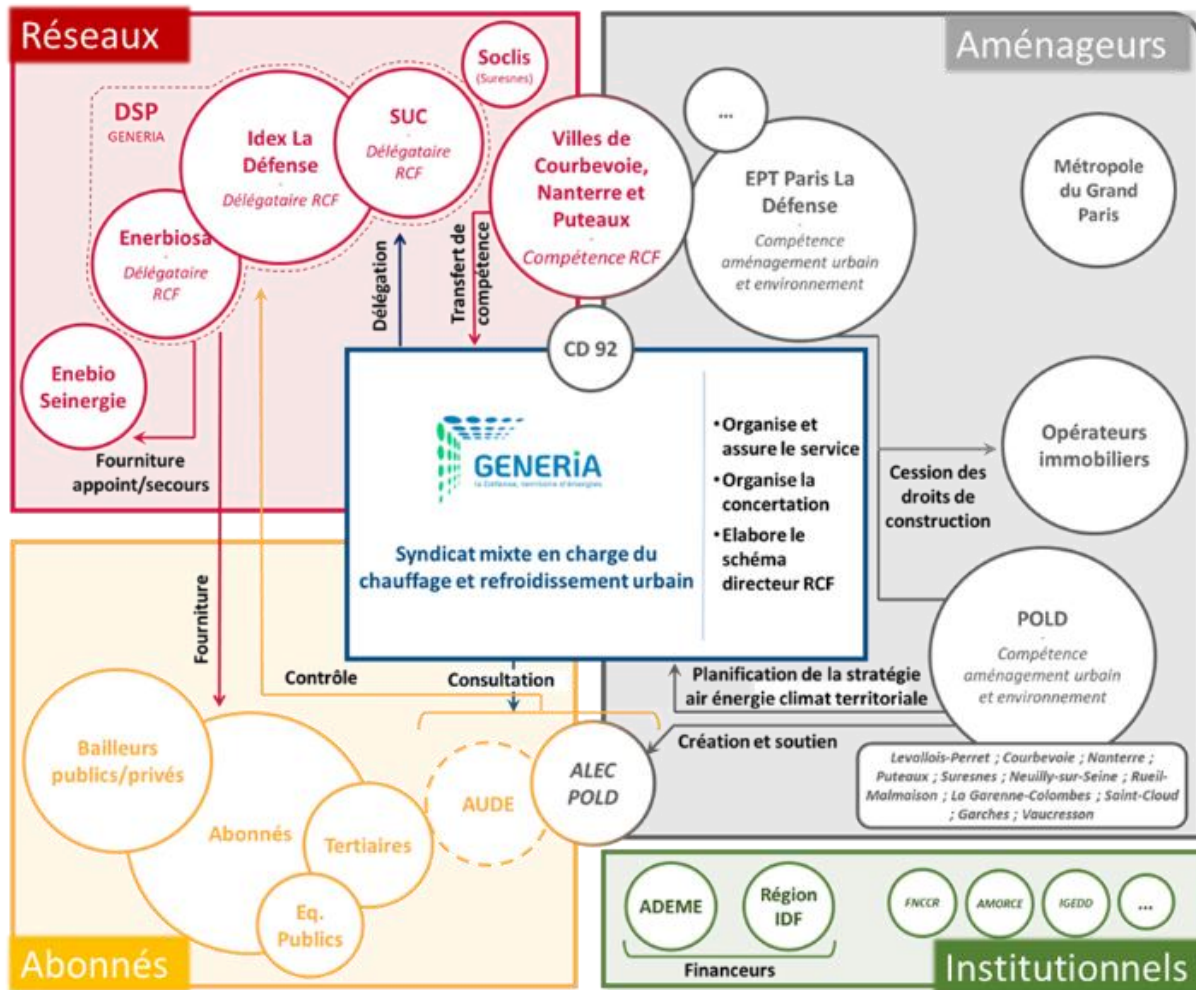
Réseaux

Soclis (Suresnes)

DSP
GENERIA

Idex La Défense
Délégataire RCF

SUC
Délégataire RCF

Enerbiosa
Délégataire RCF

Villes de Courbevoie, Nanterre et Puteaux
Compétence RCF

Enebio Seinergie

Fourniture appoint/secours

Délégation

Transfert de compétence

Aménageurs

...

EPT Paris La Défense
Compétence aménagement urbain et environnement

Métropole du Grand Paris

CD 92

GENERIA
La Défense, territoire d'énergies

Syndicat mixte en charge du chauffage et refroidissement urbain

• Organise et assure le service
• Organise la concertation
• Elabore le schéma directeur RCF

Opérateurs immobiliers

Cession des droits de construction

POLD
Compétence aménagement urbain et environnement

Planification de la stratégie air énergie climat territoriale

Création et soutien

Levallois-Perret ; Courbevoie ; Nanterre ; Puteaux ; Suresnes ; Neuilly-sur-Seine ; Rueil-Malmaison ; La Garenne-Colombes ; Saint-Cloud ; Garches ; Vaucresson

Fourniture

Contrôle

Consultation

Bailleurs publics/privés

Abonnés

Tertiaires

AUDE

ALEC POLD

Eq. Publics

Abonnés

ADEME

Région IDF

Financeurs

FNCCR

AMORCE

IGEDD

...

Institutionnels